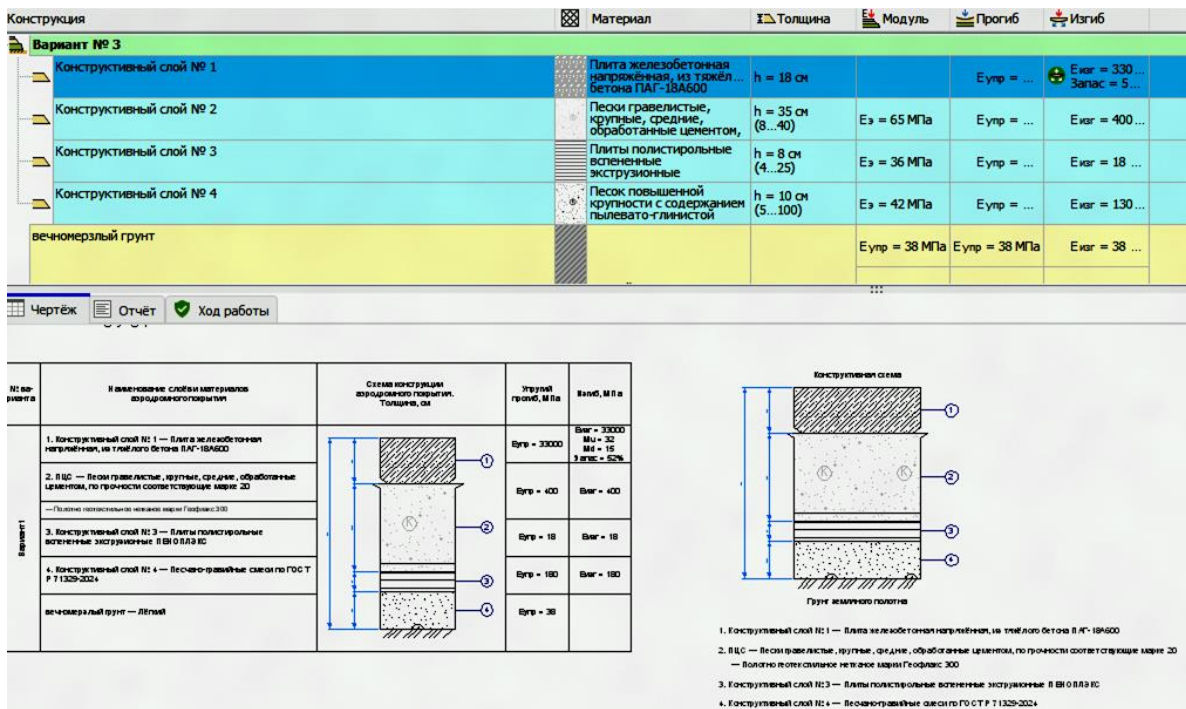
| Конструкция | Материал | Толщина | Модуль | Прогиб | Изгиб |
|---|---|---|---|---|---|
| Вариант № 3 | | | | | |
| Конструктивный слой № 1 | Плита железобетонная напряжённая, из тяжёл... бетона ПАГ-18А600 | h = 18 см | | Еупр = ... | Еизг = 330... Запас = 5... |
| Конструктивный слой № 2 | Пески гравелистые, крупные, средние, обработанные цементом, | h = 35 см (8...40) | Еэ = 65 МПа | Еупр = ... | Еизг = 400... |
| Конструктивный слой № 3 | Плиты полистирольные вспененные экструзионные | h = 8 см (4...25) | Еэ = 36 МПа | Еупр = ... | Еизг = 18 ... |
| Конструктивный слой № 4 | Песок повышенной крупности с содержанием пылевато-глинистой | h = 10 см (5...100) | Еэ = 42 МПа | Еупр = ... | Еизг = 130... |
| вечномерзлый грунт | | | Еупр = 38 МПа | Еупр = 38 МПа | Еизг = 38 ... |

Чертёж Отчёт Ход работы

| № варианта | Наименование слоёв и материалов аэродромного покрытия | Схема конструкции аэродромного покрытия. Толщина, см | Упругий прогиб, МПа | Изгиб, МПа |
|---|---|---|---|---|
| Вариант 1 | 1. Конструктивный слой № 1 — Плита железобетонная напряжённая, из тяжёлого бетона ПАГ-18А600 | | Еупр = 33000 | Еизг = 33000 Mu = 32 Md = 15 Запас = 52% |
| | 2. ПЦС — Пески гравелистые, крупные, средние, обработанные цементом, по прочности соответствующие марке 20 — Полотно геотекстильное нетканое марки Геофлакс 300 | | Еупр = 400 | Еизг = 400 |
| | 3. Конструктивный слой № 3 — Плиты полистирольные вспененные экструзионные ПЕНОПЛЭКС | | Еупр = 18 | Еизг = 18 |
| | 4. Конструктивный слой № 4 — Песчано-гравийные смеси по ГОСТ Р 71329-2024 | | Еупр = 180 | Еизг = 180 |
| | вечномерзлый грунт — Лёгкий | | Еупр = 38 | |

1 2 3 4

Конструктивная схема

1 2 3 4

Грунт земляного полотна

1. Конструктивный слой № 1 — Плита железобетонная напряжённая, из тяжёлого бетона ПАГ-18А600

2. ПЦС — Пески гравелистые, крупные, средние, обработанные цементом, по прочности соответствующие марке 20 — Полотно геотекстильное нетканое марки Геофлакс 300

3. Конструктивный слой № 3 — Плиты полистирольные вспененные экструзионные ПЕНОПЛЭКС

4. Конструктивный слой № 4 — Песчано-гравийные смеси по ГОСТ Р 71329-2024